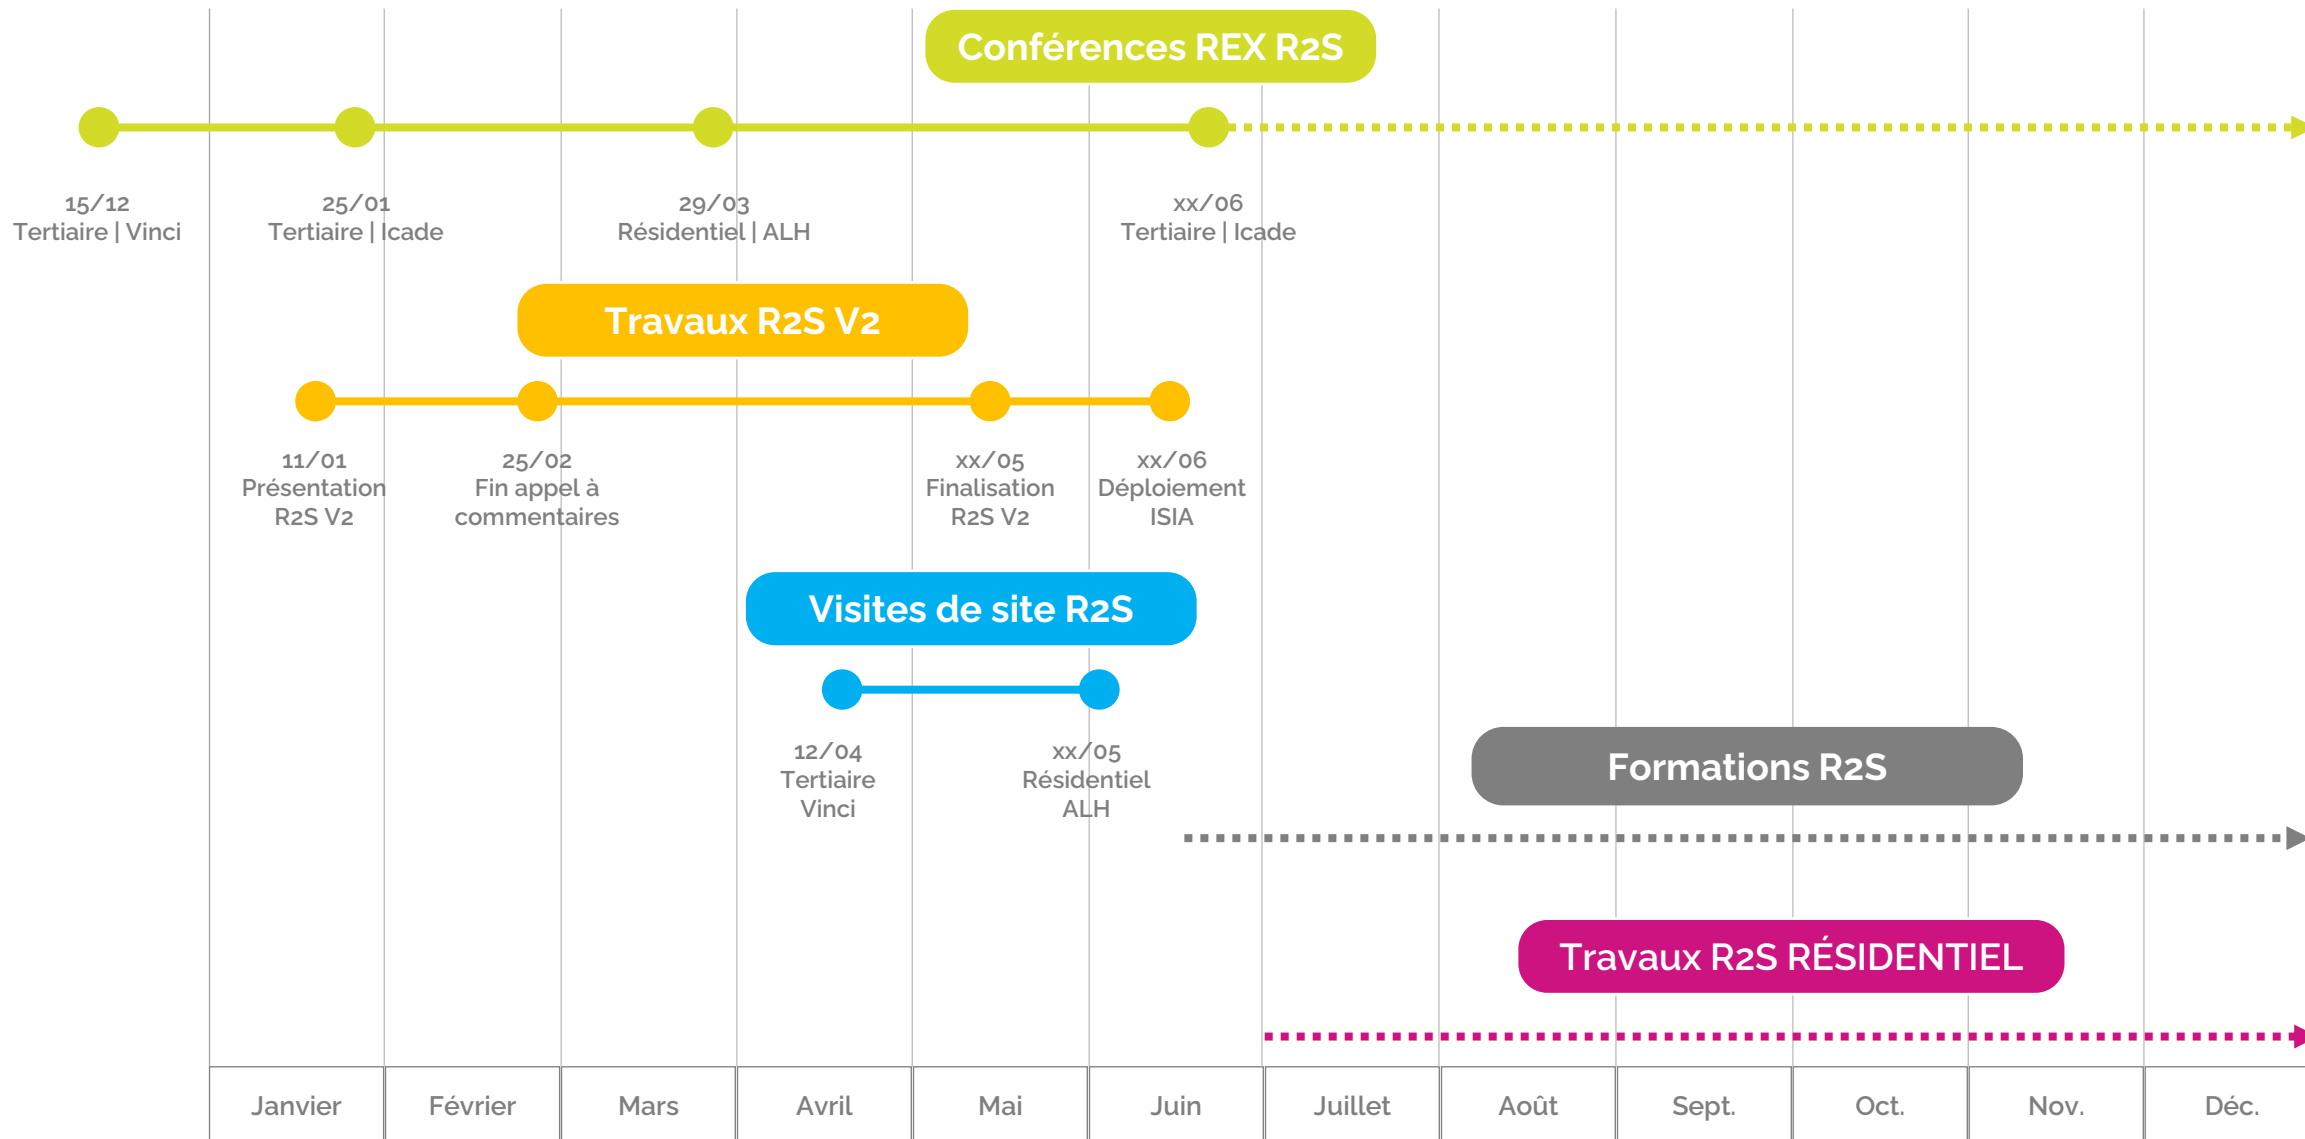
Conférences REX R2S

15/12
Tertiaire | Vinci

25/01
Tertiaire | Icade

29/03
Résidentiel | ALH

xx/06
Tertiaire | Icade

Travaux R2S V2

11/01
Présentation R2S V2

25/02
Fin appel à commentaires

xx/05
Finalisation R2S V2

xx/06
Déploiement ISIA

Visites de site R2S

12/04
Tertiaire Vinci

xx/05
Résidentiel ALH

Formations R2S

Travaux R2S RÉSIDENTIEL

| Janvier | Février | Mars | Avril | Mai | Juin | Juillet | Août | Sept. | Oct. | Nov. | Déc. |
|---|---|---|---|---|---|---|---|---|---|---|---|